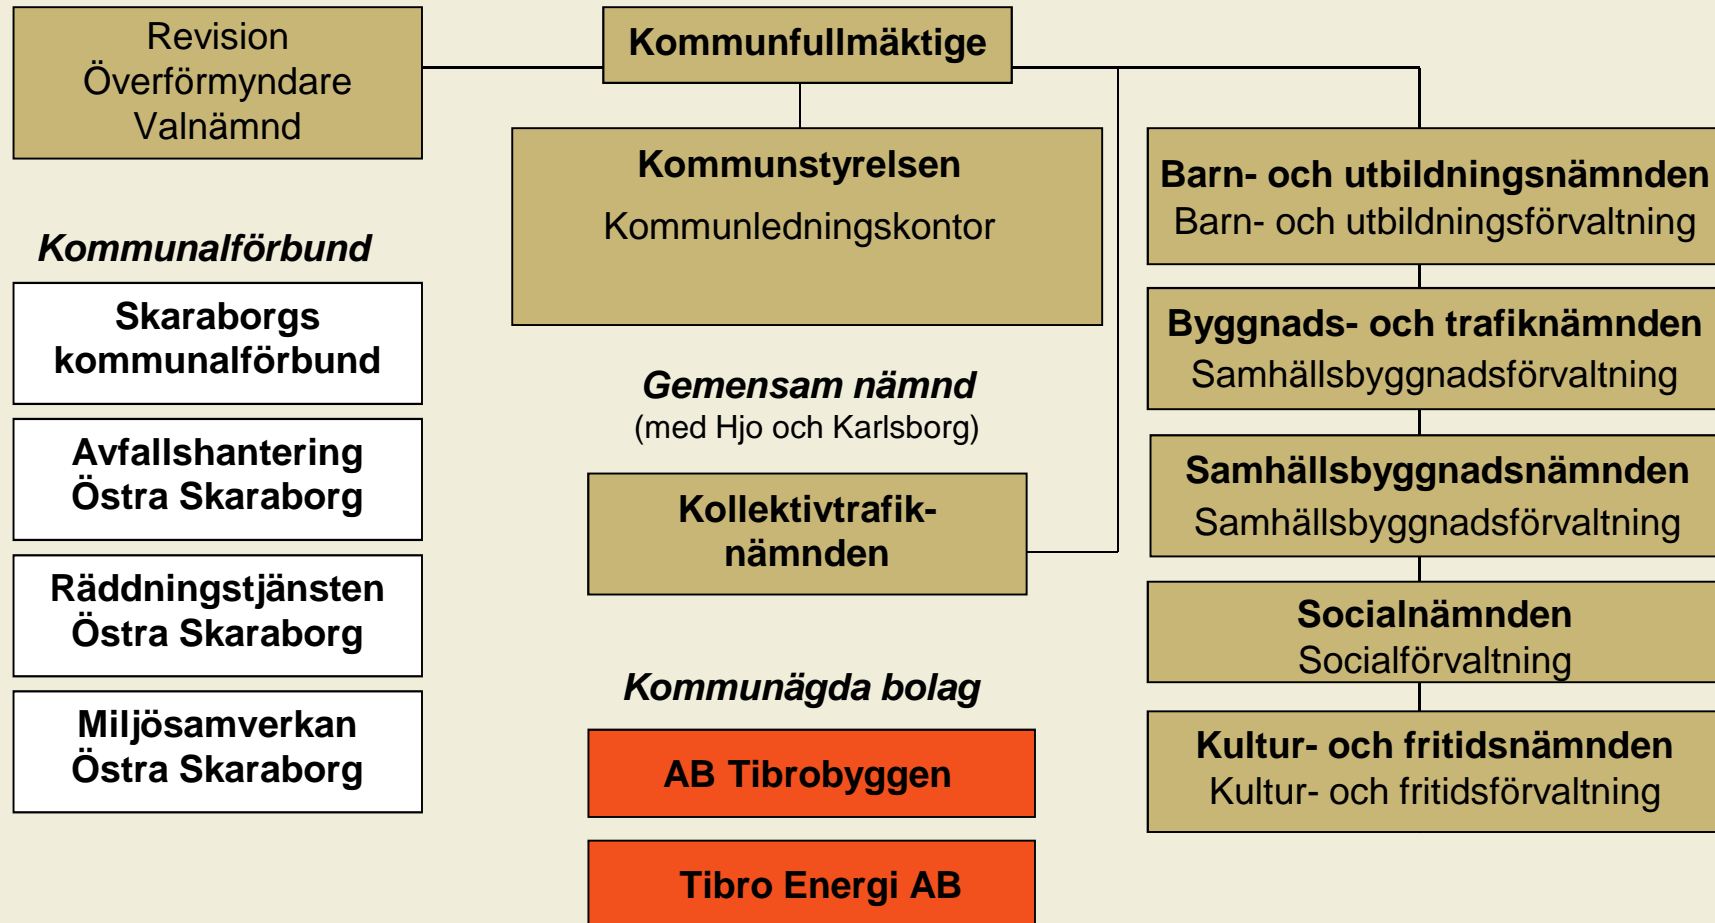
Revision
Överförmyndare
Valnämnd

Kommunfullmäktige

Kommunstyrelsen
Kommunledningskontor

Kommunalförbund

Skaraborgs kommunalförbund

Avfallshantering Östra Skaraborg

Räddningstjänsten Östra Skaraborg

Miljösamverkan Östra Skaraborg

Gemensam nämnd
(med Hjo och Karlsborg)

Kollektivtrafiknämnden

Kommunägda bolag

AB Tibrobyggen

Tibro Energi AB

Barn- och utbildningsnämnden
Barn- och utbildningsförvaltning

Byggnads- och trafiknämnden
Samhällsbyggnadsförvaltning

Samhällsbyggnadsnämnden
Samhällsbyggnadsförvaltning

Socialnämnden
Socialförvaltning

Kultur- och fritidsnämnden
Kultur- och fritidsförvaltning